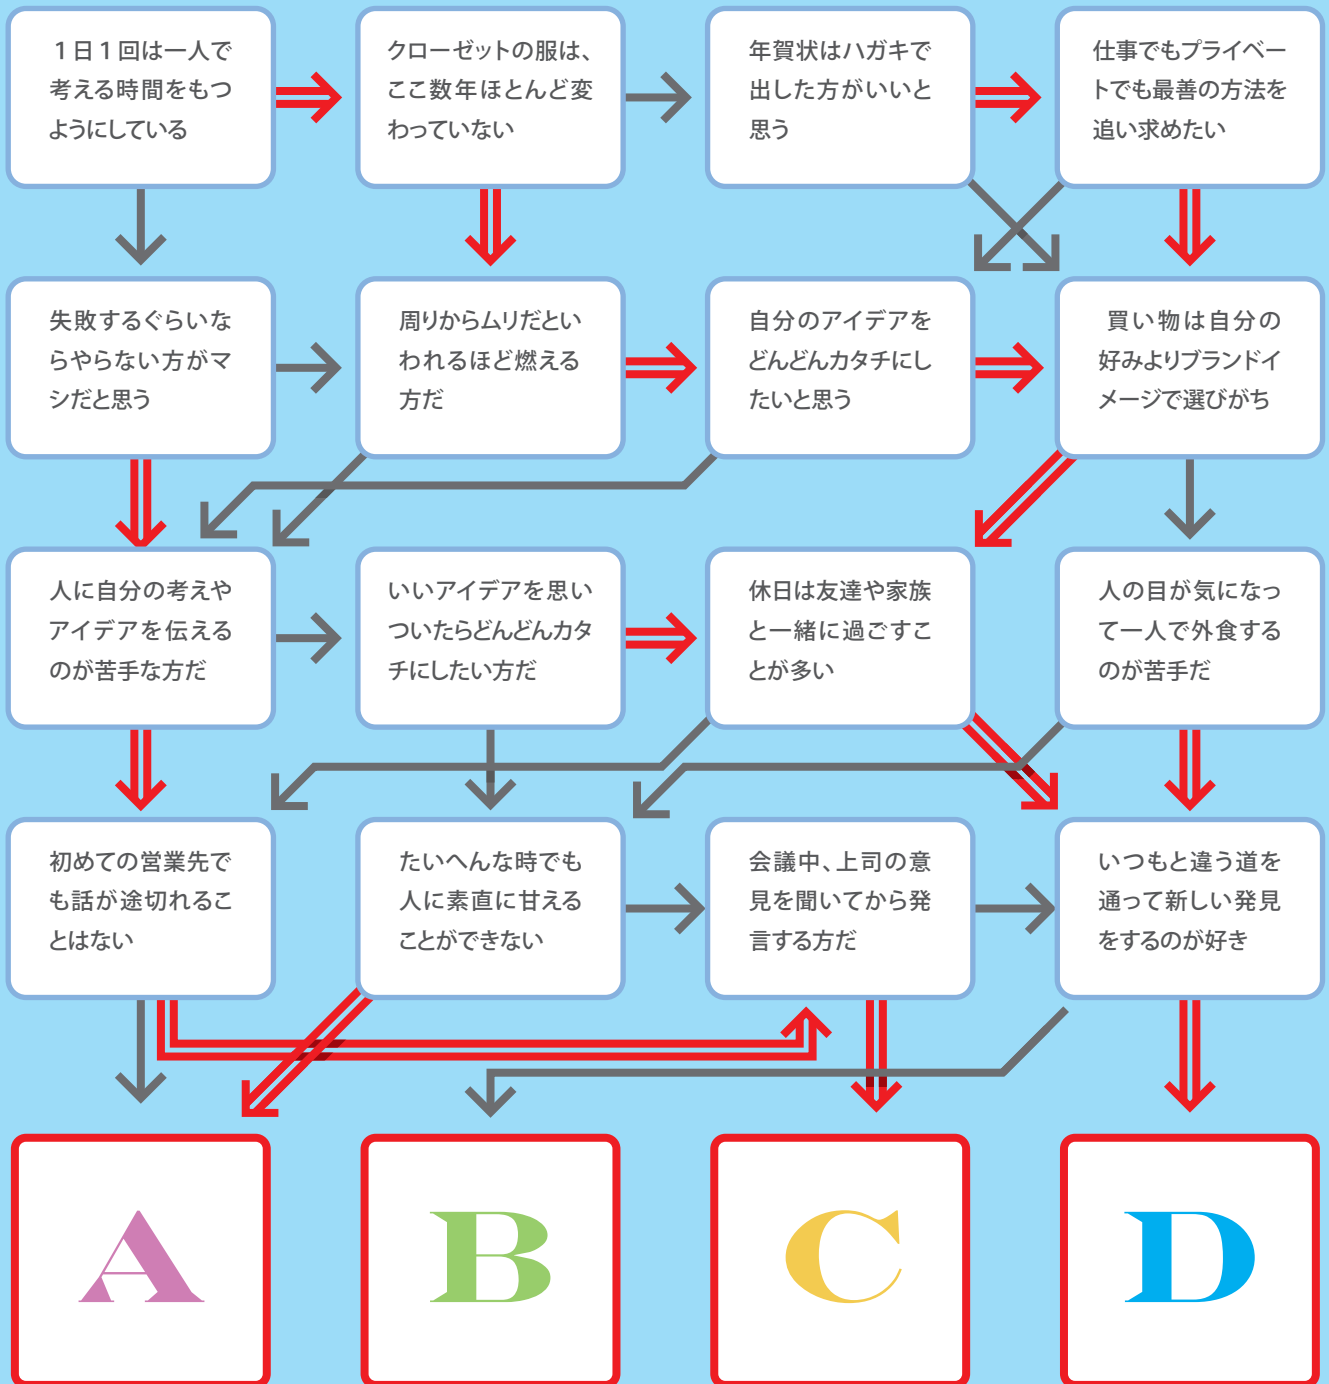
１日１回は一人で考える時間をもつようにしている

クローゼットの服は、ここ数年ほとんど変わっていない

年賀状はハガキで出した方がいいと思う

仕事でもプライベートでも最善の方法を追い求めたい

失敗するぐらいならやらない方がマシだと思う

周りからムリだといわれるほど燃える方だ

自分のアイデアをどんどんカタチにしたいと思う

買い物は自分の好みよりブランドイメージで選びがち

人に自分の考えやアイデアを伝えるのが苦手な方だ

いいアイデアを思いついたらどんどんカタチにしたい方だ

休日は友達や家族と一緒に過ごすことが多い

人の目が気になって一人で外食するのが苦手だ

初めての営業先でも話が途切れることはない

たいへんな時でも人に素直に甘えることができない

会議中、上司の意見を聞いてから発言する方だ

いつもと違う道を通って新しい発見をするのが好き

A

B

C

D